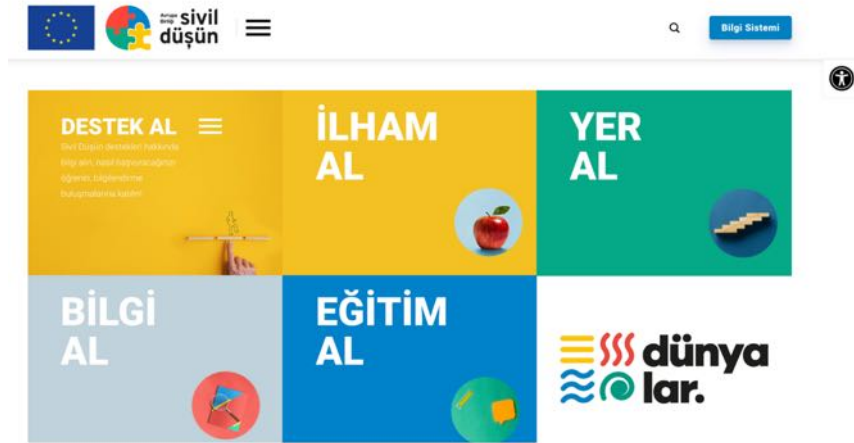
Avrupa Birliği sivil düşün

Bilgi Sistemi

DESTEK AL

Sivil Düşün destekleri hakkında bilgi alın, nasıl başvuracağınızı öğrenin, bilgilendirme buluşmalarına katılın!

İLHAM AL

YER AL

BİLGİ AL

EĞİTİM AL

dünya lar.